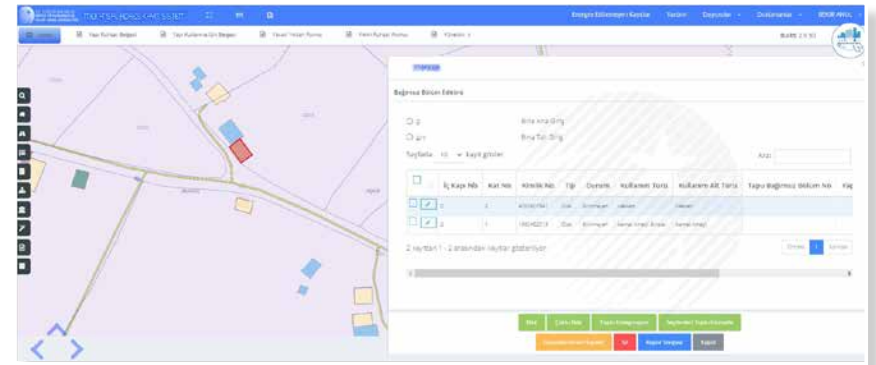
YAPI KAYIT SİSTEMİ

Enerji Kimlik Kayıtlar   Yardım   Duyurular   Dokümanlar   BEKİR ARKIL

Yapı Ruhsat Belgesi   Yapı Kullanma İzin Belgesi   Yapı Denetim Formu   Yapı Ruhsat Formu   Yönetim

Bağımsız Bölüm Ekleme

Bina Ana Giriş

Bina Tali Giriş

Sayfada 10 kayıt göster

Ara:

| | İç Kapı No | Kat No | Kimlik No | Tip | Durum | Kullanım Türü | Kullanım Alt Türü | Tapu Bağımsız Bölüm No | Ka |
|---|---|---|---|---|---|---|---|---|---|
| | 1 | 2 | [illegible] | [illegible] | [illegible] | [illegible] | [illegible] | | |
| | 2 | 1 | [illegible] | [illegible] | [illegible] | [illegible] | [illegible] | | |

2 kayıttan 1 - 2 arasındaki kayıtlar gösteriliyor

Önceki 1 Sonraki

Ekle   Çoklu Ekle   Tapu Entegrasyon   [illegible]   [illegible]   Sil   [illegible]   Kapat